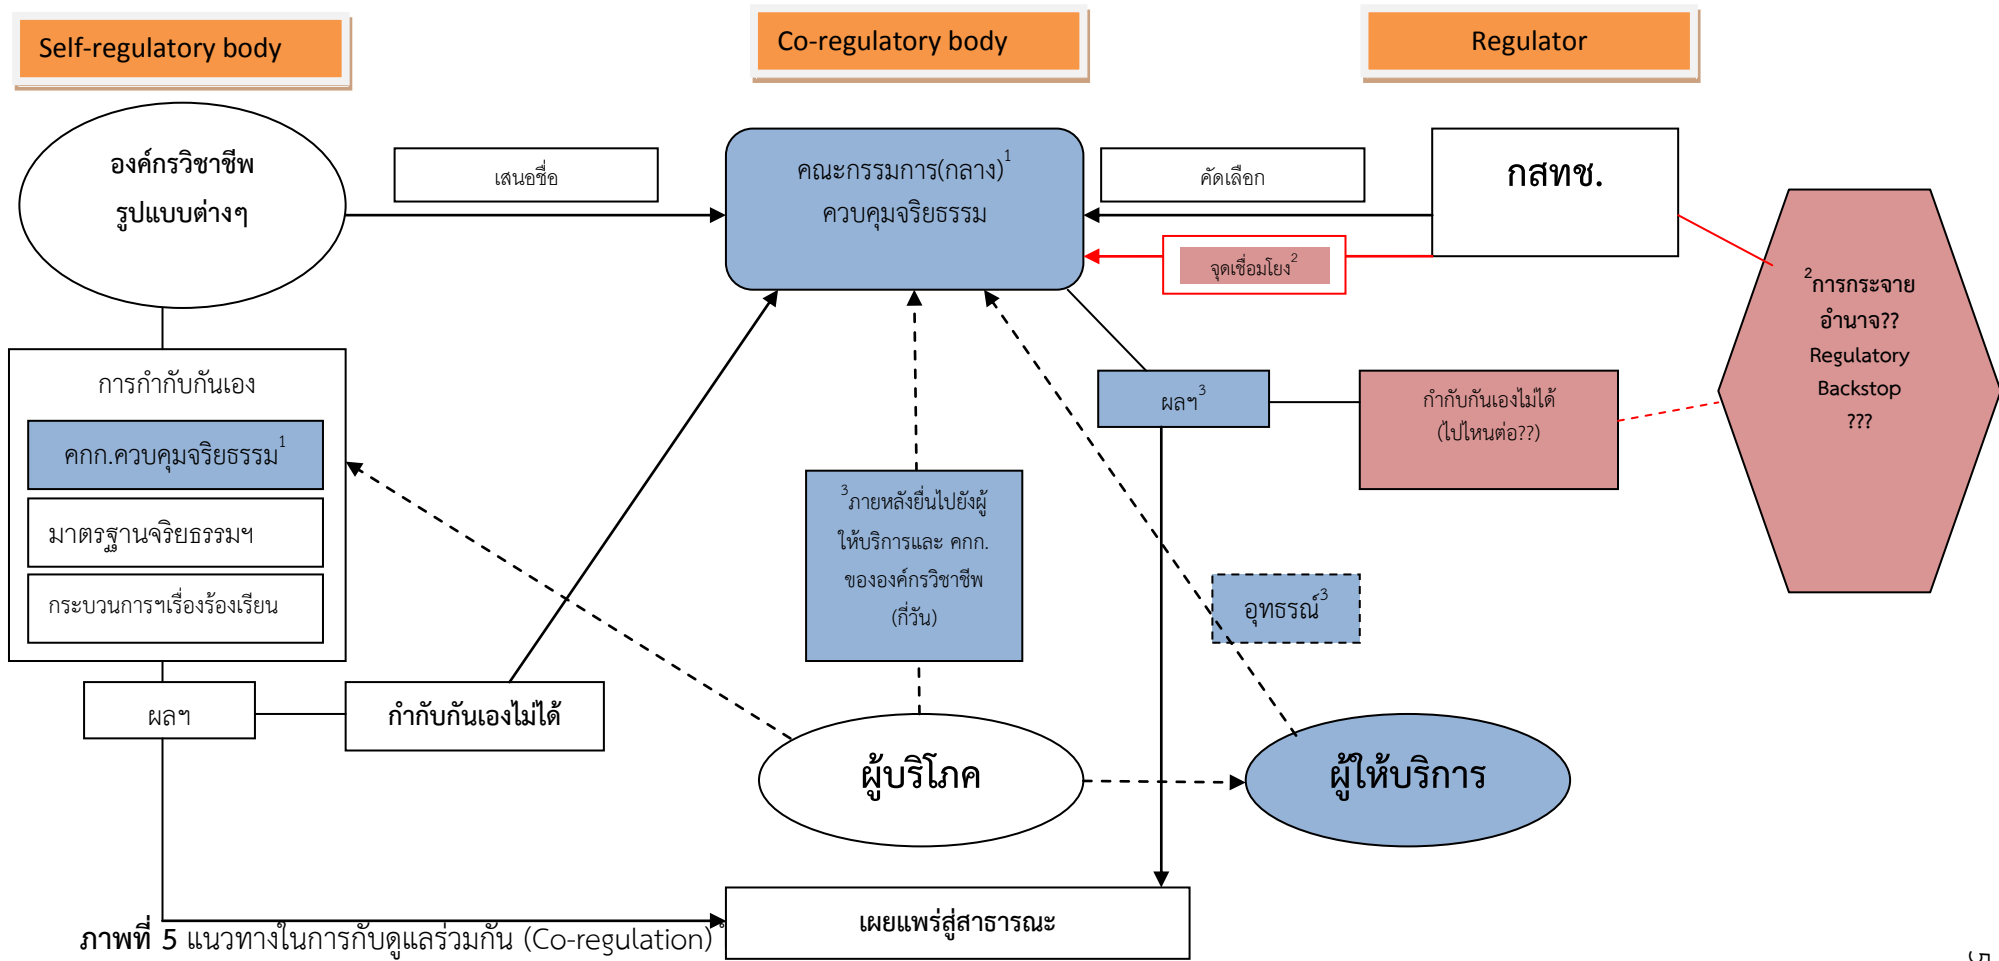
Self-regulatory body

Co-regulatory body

Regulator

องค์กรวิชาชีพ
รูปแบบต่างๆ

เสนอชื่อ

คณะกรรมการ(กลาง)$^1$
ควบคุมจริยธรรม

คัดเลือก

กสทช.

จุดเชื่อมโยง$^2$

$^2$การกระจายอำนาจ??
Regulatory Backstop
???

การกำกับกันเอง

คกก.ควบคุมจริยธรรม$^1$

มาตรฐานจริยธรรมฯ

กระบวนการฯเรื่องร้องเรียน

ผลฯ$^3$

กำกับกันเองไม่ได้
(ไปไหนต่อ??)

$^3$ภายหลังยื่นไปยังผู้ให้บริการและ คกก.ขององค์กรวิชาชีพ
(กี่วัน)

อุทธรณ์$^3$

ผลฯ

กำกับกันเองไม่ได้

ผู้บริโภค

ผู้ให้บริการ

เผยแพร่สู่สาธารณะ

ภาพที่ 5 แนวทางในการกับดูแลร่วมกัน (Co-regulation)

(ภ